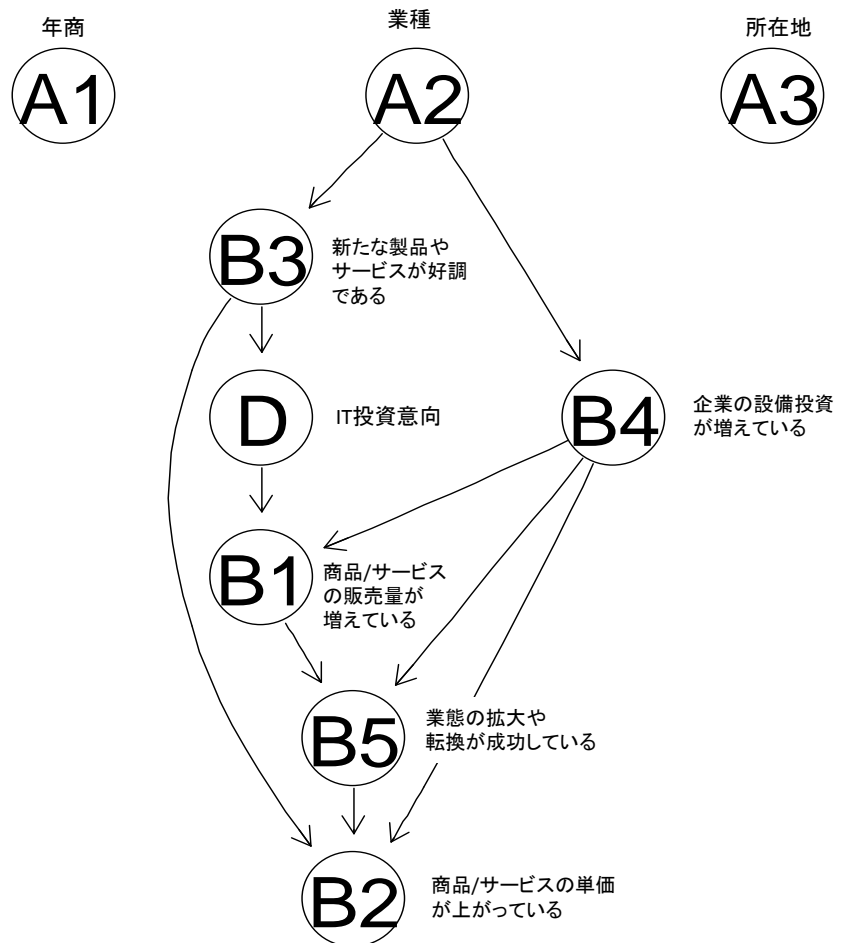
年商

A1

業種

A2

所在地

A3

B3

新たな製品やサービスが好調である

D

IT投資意向

B4

企業の設備投資が増えている

B1

商品/サービスの販売量が増えている

B5

業態の拡大や転換が成功している

B2

商品/サービスの単価が上がっている